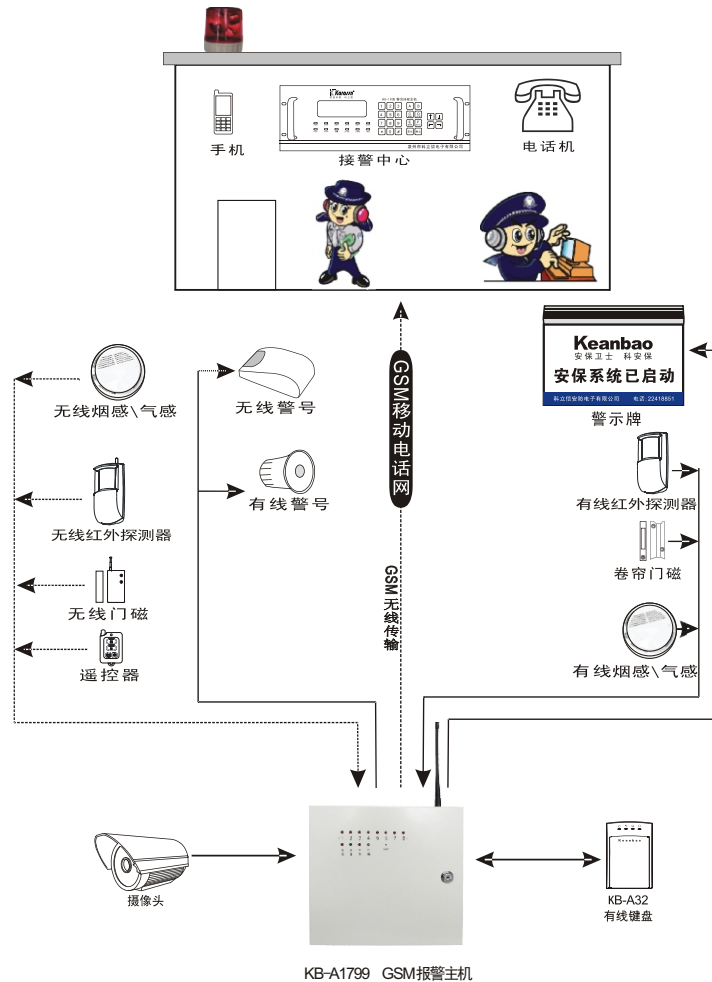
手机

接警中心

电话机

Keanbao
安保卫士 科安保
安保系统已启动

警示牌

无线烟感\气感

无线红外探测器

无线门磁

遥控器

无线警号

有线警号

GSM移动电话网

GSM无线传输

有线红外探测器

卷帘门磁

有线烟感\气感

摄像头

KB-A32
有线键盘

KB-A1799 GSM报警主机